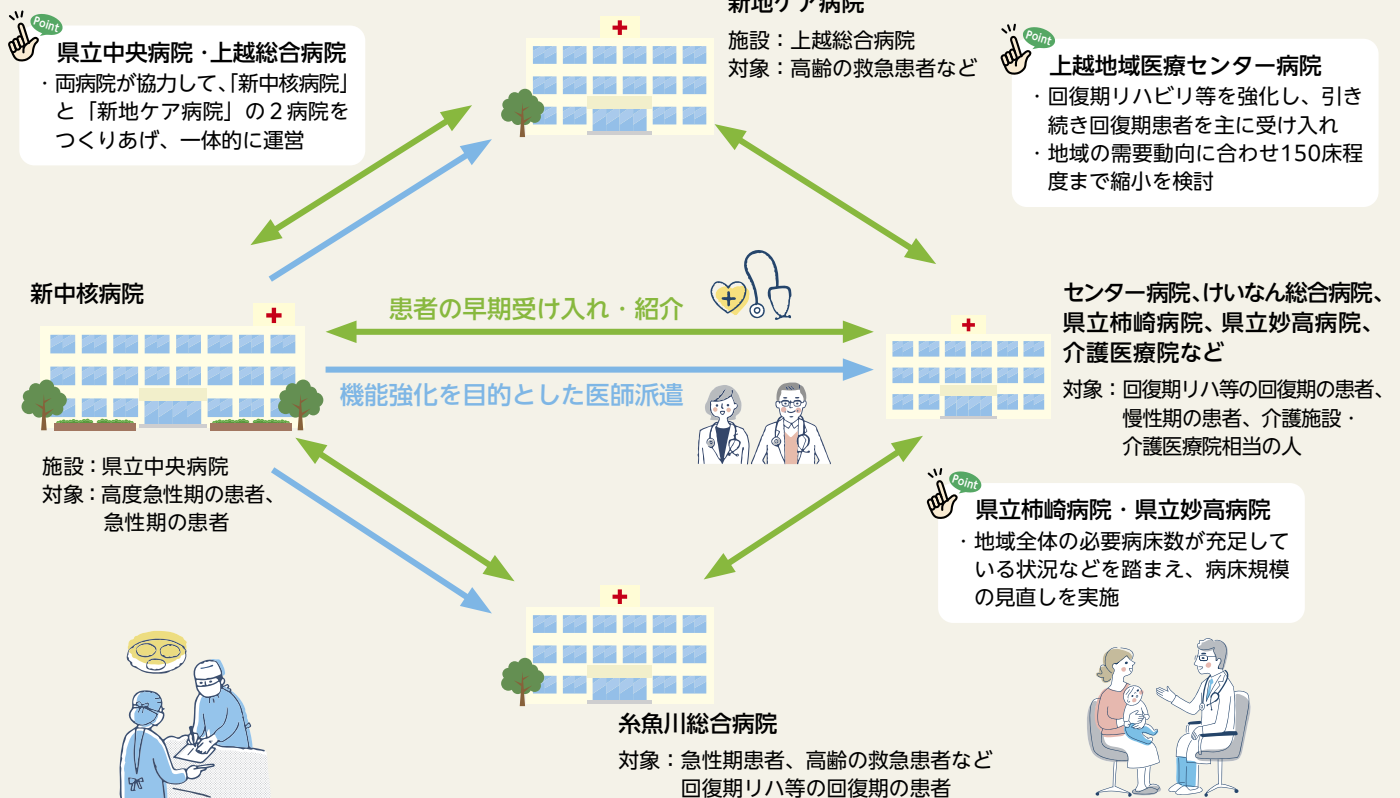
Point
県立中央病院・上越総合病院
・両病院が協力して、「新中核病院」と「新地ケア病院」の２病院をつくりあげ、一体的に運営

新地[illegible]ア病院
施設：上越総合病院
対象：高齢の救急患者など

Point
上越地域医療センター病院
・回復期リハビリ等を強化し、引き続き回復期患者を主に受け入れ
・地域の需要動向に合わせ150床程度まで縮小を検討

新中核病院

患者の早期受け入れ・紹介

機能強化を目的とした医師派遣

センター病院、けいなん総合病院、県立柿崎病院、県立妙高病院、介護医療院など
対象：回復期リハ等の回復期の患者、慢性期の患者、介護施設・介護医療院相当の人

施設：県立中央病院
対象：高度急性期の患者、急性期の患者

Point
県立柿崎病院・県立妙高病院
・地域全体の必要病床数が充足している状況などを踏まえ、病床規模の見直しを実施

糸魚川総合病院
対象：急性期患者、高齢の救急患者など
回復期リハ等の回復期の患者